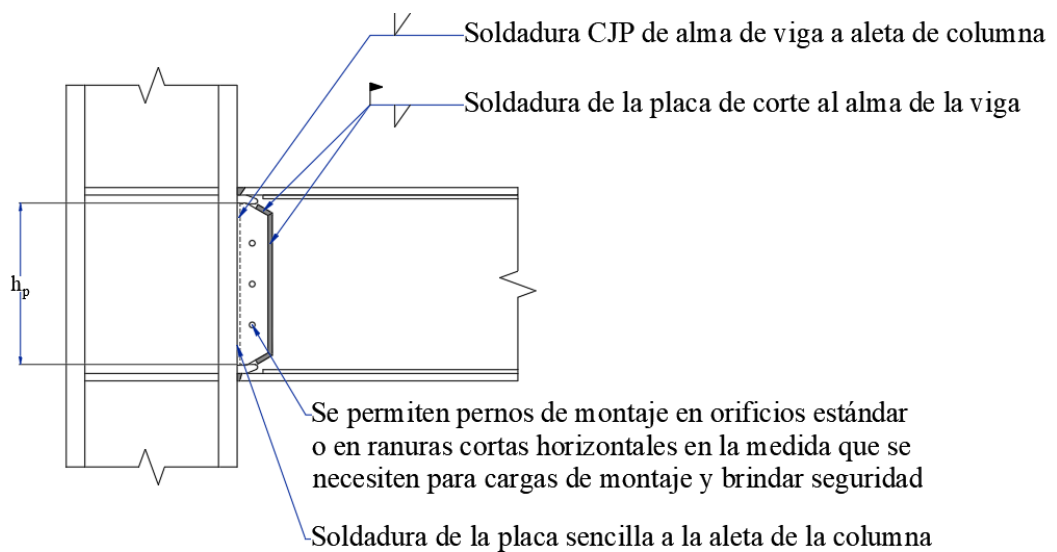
Soldadura CJP de alma de viga a aleta de columna

Soldadura de la placa de corte al alma de la viga

$h_p$

Se permiten pernos de montaje en orificios estándar o en ranuras cortas horizontales en la medida que se necesiten para cargas de montaje y brindar seguridad

Soldadura de la placa sencilla a la aleta de la columna